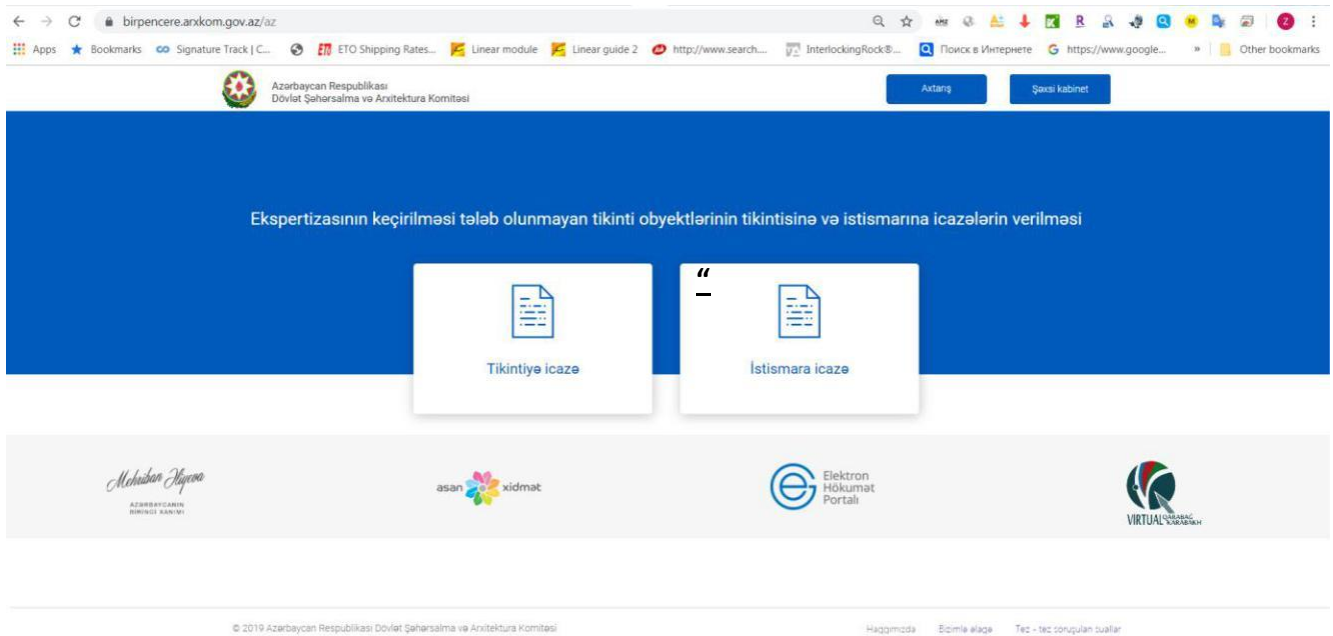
birpencere.arxkom.gov.az/az

Apps Bookmarks Signature Track | C... ETO Shipping Rates... Linear module Linear guide 2 http://www.search... InterlockingRock®... Поиск в Интернете https://www.google... » Other bookmarks

Azərbaycan Respublikası
Dövlət Şəhərsalma və Arxitektura Komitəsi

Axtarış Şəxsi kabinet

Ekspertizasının keçirilməsi tələb olunmayan tikinti obyektlərinin tikintisinə və istismarına icazələrin verilməsi

Tikintiyə icazə

İstismara icazə

Mehriban Əliyeva
AZƏRBAYCANIN BİRİNCİ XANIMI

asan xidmət

Elektron Hökumət Portalı

VIRTUAL QARABAĞ KARABAKH

© 2019 Azərbaycan Respublikası Dövlət Şəhərsalma və Arxitektura Komitəsi

Haqqımızda Bizimlə əlaqə Tez - tez soruşulan suallar